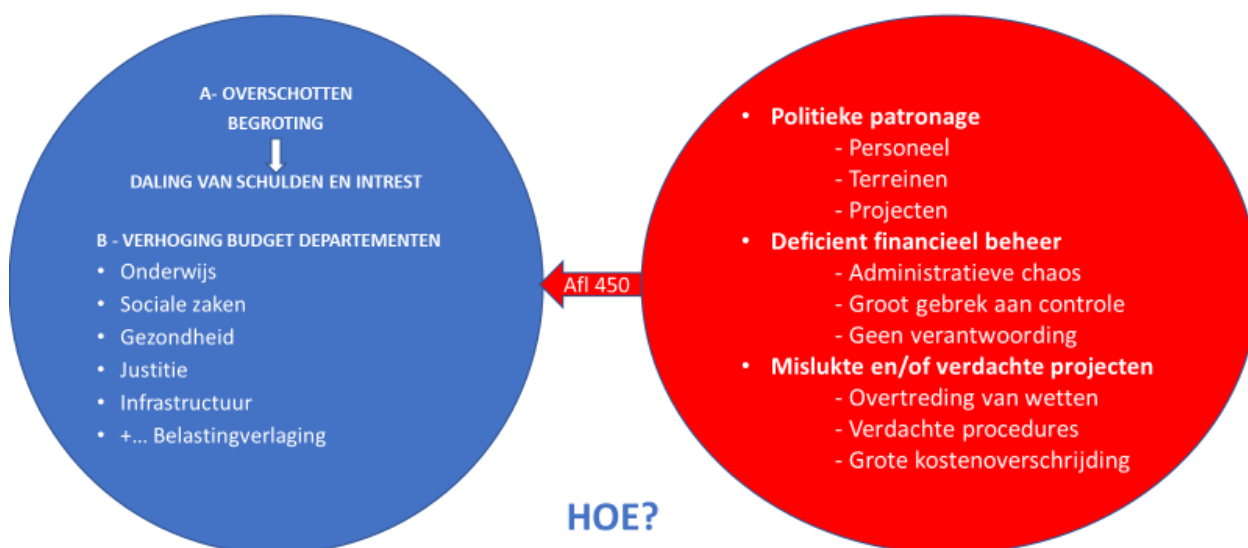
A- OVERSCHOTTEN BEGROTING

DALING VAN SCHULDEN EN INTREST

B - VERHOGING BUDGET DEPARTEMENTEN
- Onderwijs
- Sociale zaken
- Gezondheid
- Justitie
- Infrastructuur
- +… Belastingverlaging

Afl 450

- Politieke patronage
  - Personeel
  - Terreinen
  - Projecten
- Deficient financieel beheer
  - Administratieve chaos
  - Groot gebrek aan controle
  - Geen verantwoording
- Mislukte en/of verdachte projecten
  - Overtreding van wetten
  - Verdachte procedures
  - Grote kostenoverschrijding

HOE?